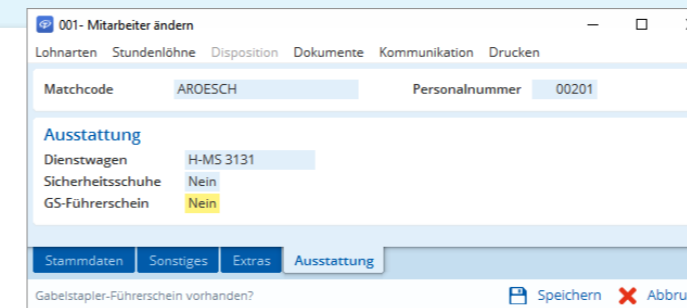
001- Mitarbeiter ändern

Lohnarten Stundenlöhne Disposition Dokumente Kommunikation Drucken

Matchcode AROESCH Personalnummer 00201

Ausstattung

Dienstwagen H-MS 3131
Sicherheitsschuhe Nein
GS-Führerschein Nein

Stammdaten Sonstiges Extras Ausstattung

Gabelstapler-Führerschein vorhanden?

Speichern Abbru